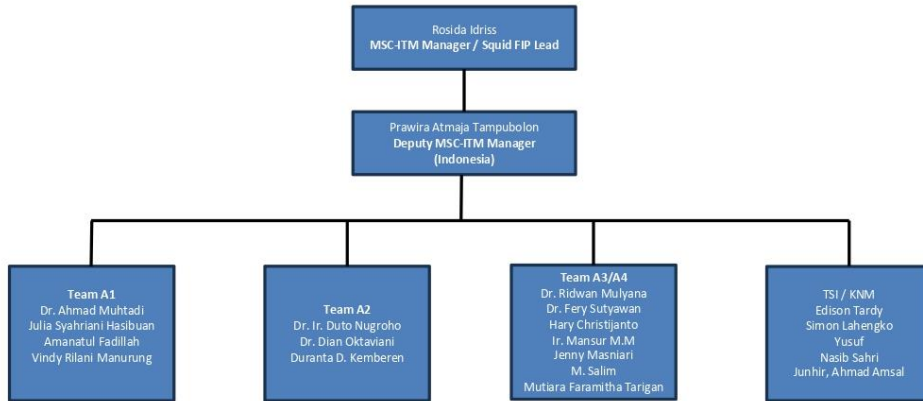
Rosida Idriss
MSC-ITM Manager / Squid FIP Lead

Prawira Atmaja Tampubolon
Deputy MSC-ITM Manager
(Indonesia)

Team A1
Dr. Ahmad Muhtadi
Julia Syahriani Hasibuan
Amanatul Fadillah
Vindy Rilani Manurung

Team A2
Dr. Ir. Duto Nugroho
Dr. Dian Oktaviani
Duranta D. Kemberen

Team A3/A4
Dr. Ridwan Mulyana
Dr. Fery Sutyawan
Hary Christijanto
Ir. Mansur M.M
Jenny Masniari
M. Salim
Mutiara Faramitha Tarigan

TSI / KNM
Edison Tardy
Simon Lahengko
Yusuf
Nasib Sahri
Junhir, Ahmad Amsal